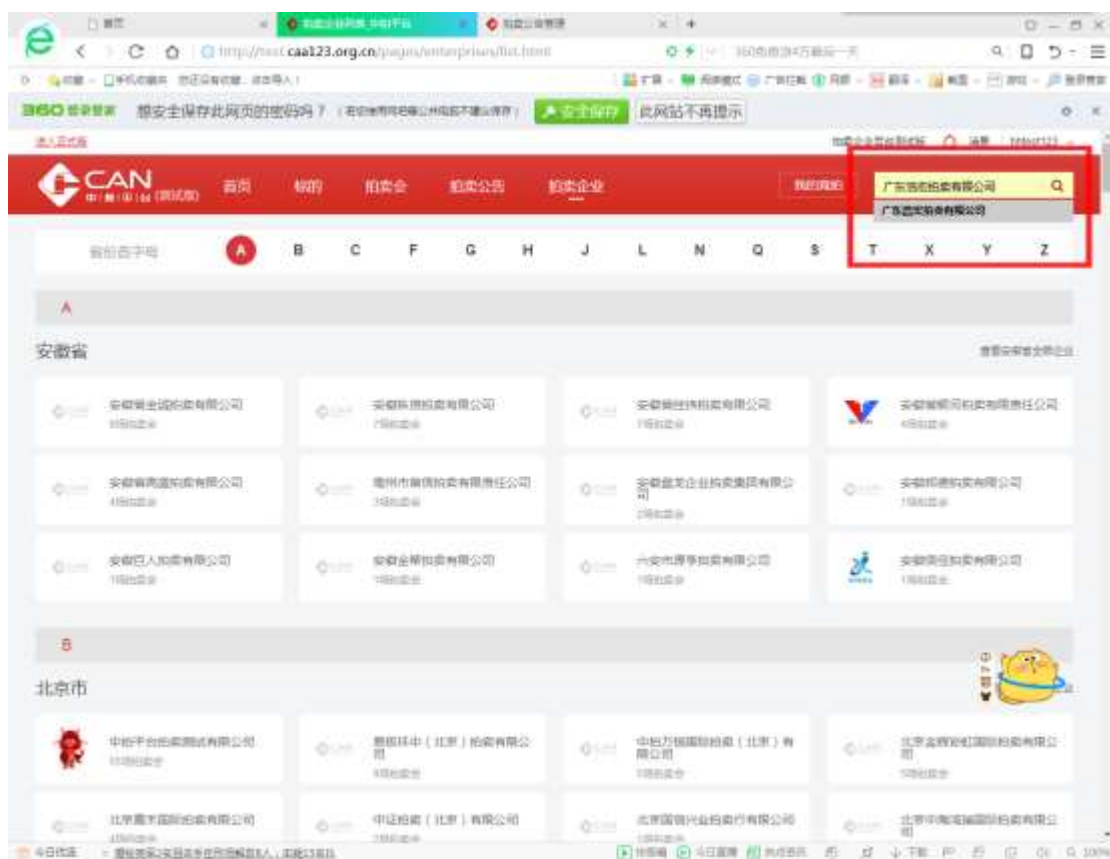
首页

http://test.caa123.org.cn/pages/enterprises/list.html

360 想安全保存此网页的密码吗？ 安全保存 此网站不再提示

CAN 中拍平台(测试版) 首页 标的 拍卖会 拍卖公告 拍卖企业 我的竞拍

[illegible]拍卖有限公司

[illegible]拍卖有限公司

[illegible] A B C F G H J L N Q S T X Y Z

A

安徽省

安徽省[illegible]拍卖有限公司

安徽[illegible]拍卖有限公司

安徽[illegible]拍卖有限公司

安徽省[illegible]拍卖有限责任公司

安徽省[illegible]拍卖有限公司

亳州市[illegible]拍卖有限责任公司

安徽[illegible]企业拍卖集团有限公司

安徽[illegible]拍卖有限公司

安徽巨人拍卖有限公司

安徽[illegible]拍卖有限公司

六安市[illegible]拍卖有限公司

安徽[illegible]拍卖有限公司

B

北京市

中拍平台拍卖测试有限公司

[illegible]（北京）拍卖有限公司

中拍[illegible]（北京）有限公司

北京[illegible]拍卖有限公司

北京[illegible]拍卖有限公司

中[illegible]拍卖（北京）有限公司

北京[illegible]拍卖行有限公司

北京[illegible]拍卖有限公司